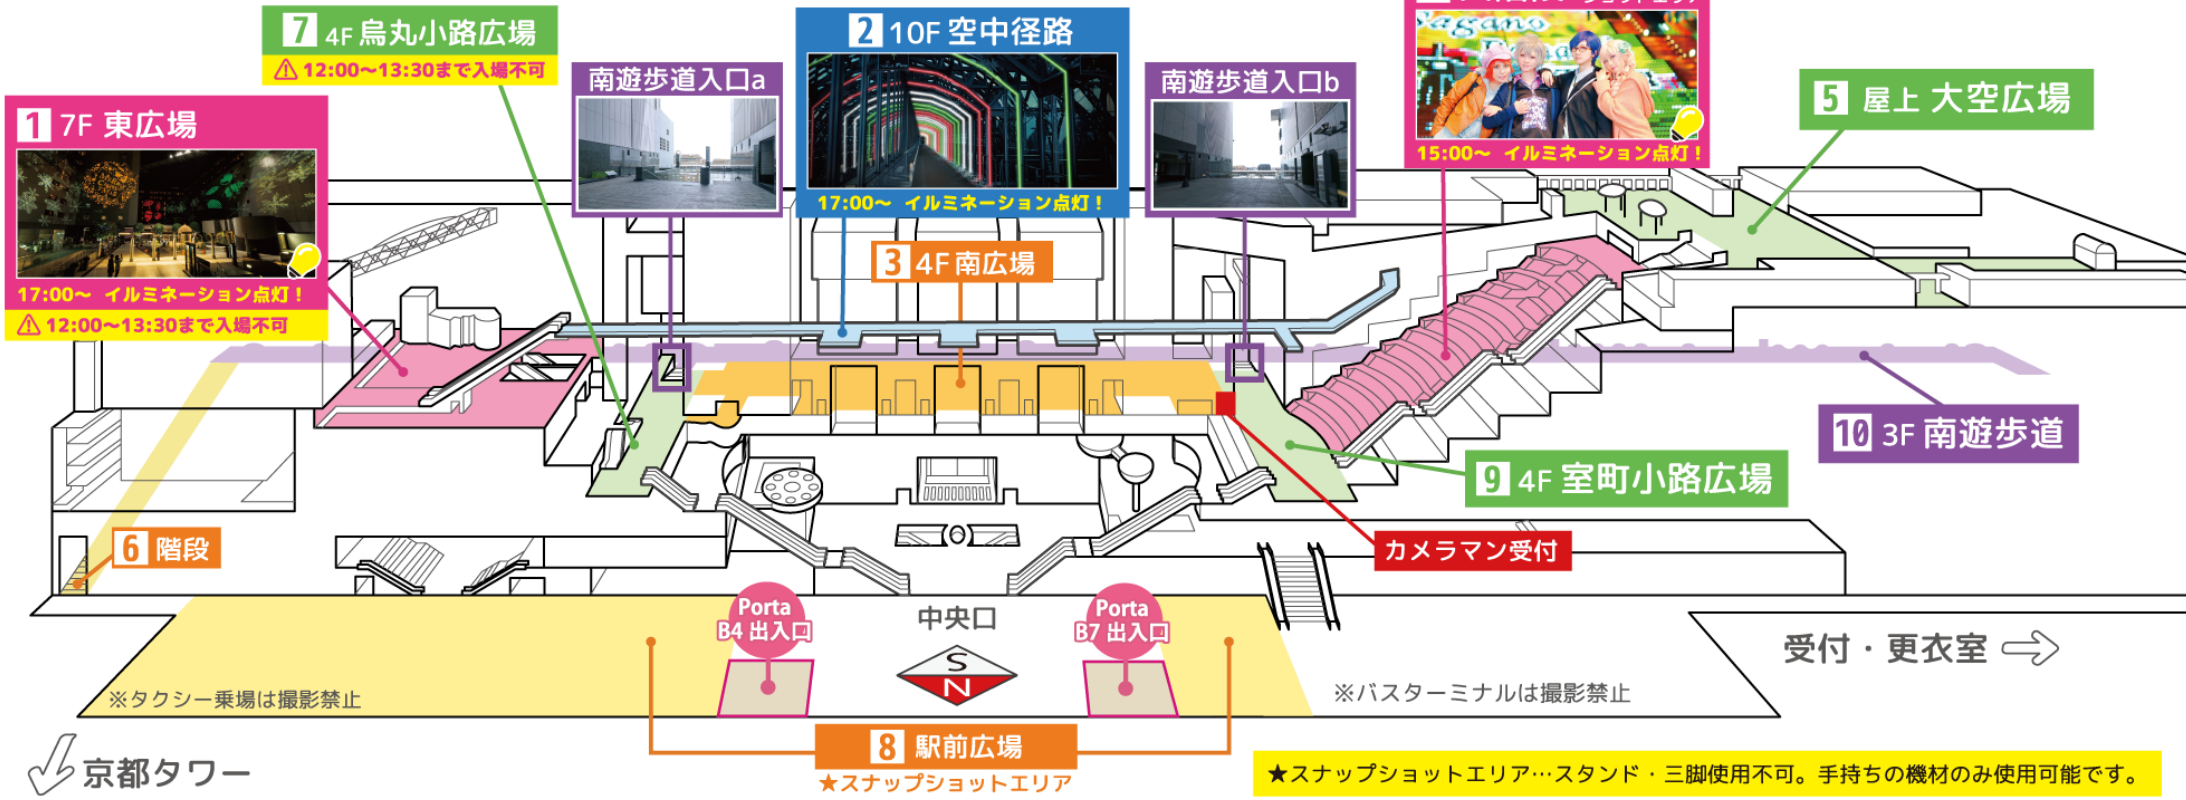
7 4F 烏丸小路広場
⚠ 12:00〜13:30まで入場不可

2 10F 空中径路
17:00〜 イルミネーション点灯！

南遊歩道入口a

南遊歩道入口b

15:00〜 イルミネーション点灯！

5 屋上 大空広場

1 7F 東広場
17:00〜 イルミネーション点灯！
⚠ 12:00〜13:30まで入場不可

3 4F 南広場

10 3F 南遊歩道

9 4F 室町小路広場

カメラマン受付

6 階段

Porta B4 出入口

中央口

Porta B7 出入口

S
N

受付・更衣室

※タクシー乗場は撮影禁止

※バスターミナルは撮影禁止

8 駅前広場
★スナップショットエリア

京都タワー

★スナップショットエリア…スタンド・三脚使用不可。手持ちの機材のみ使用可能です。